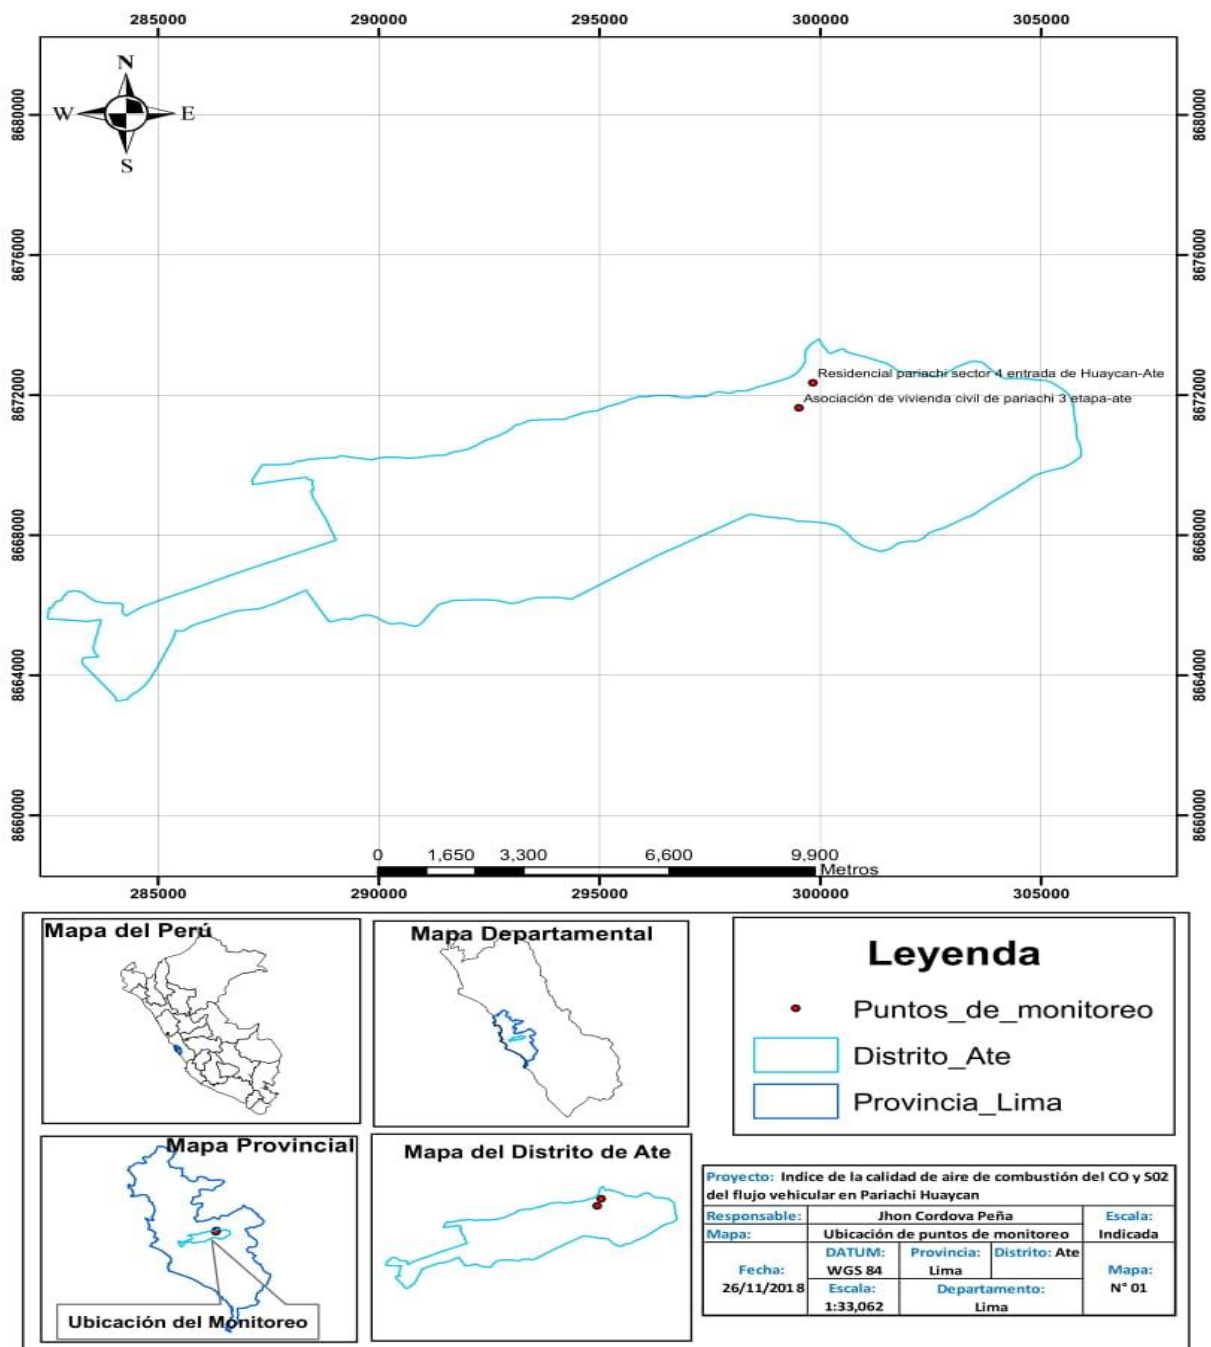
285000 290000 295000 300000 305000

8680000 8676000 8672000 8668000 8664000 8660000

8680000 8676000 8672000 8668000 8664000 8660000

N
W E
S

Residencial pariachi sector 4 entrada de Huaycan-Ate
Asociación de vivienda civil de pariachi 3 etapa-ate

0 1,650 3,300 6,600 9,900
Metros

285000 290000 295000 300000 305000

Mapa del Perú

Mapa Departamental

Leyenda

Puntos_de_monitoreo

Distrito_Ate

Provincia_Lima

Mapa Provincial

Ubicación del Monitoreo

Mapa del Distrito de Ate

| Proyecto: Indice de la calidad de aire de combustión del CO y S02 del flujo vehicular en Pariachi Huaycan | | | |
|---|---|---|---|
| Responsable: | Jhon Cordova Peña | | Escala: |
| Mapa: | Ubicación de puntos de monitoreo | | Indicada |
| Fecha: 26/11/2018 | DATUM: WGS 84 | Provincia: Lima | Distrito: Ate | Mapa: N° 01 |
| | Escala: 1:33,062 | Departamento: Lima | |